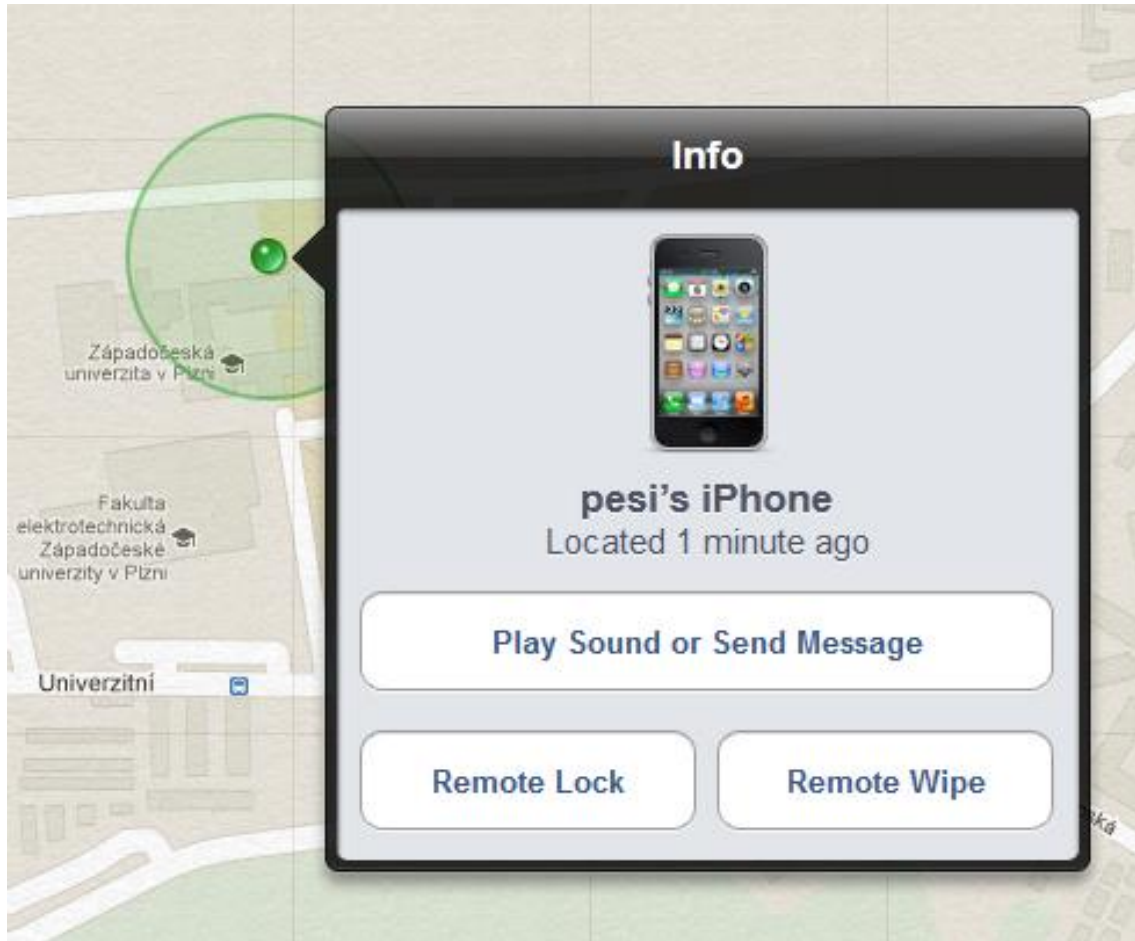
Info

pesi's iPhone
Located 1 minute ago

Play Sound or Send Message

Remote Lock

Remote Wipe

Západočeská univerzita v Plzni

Fakulta elektrotechnická Západočeské univerzity v Plzni

Univerzitní

ská